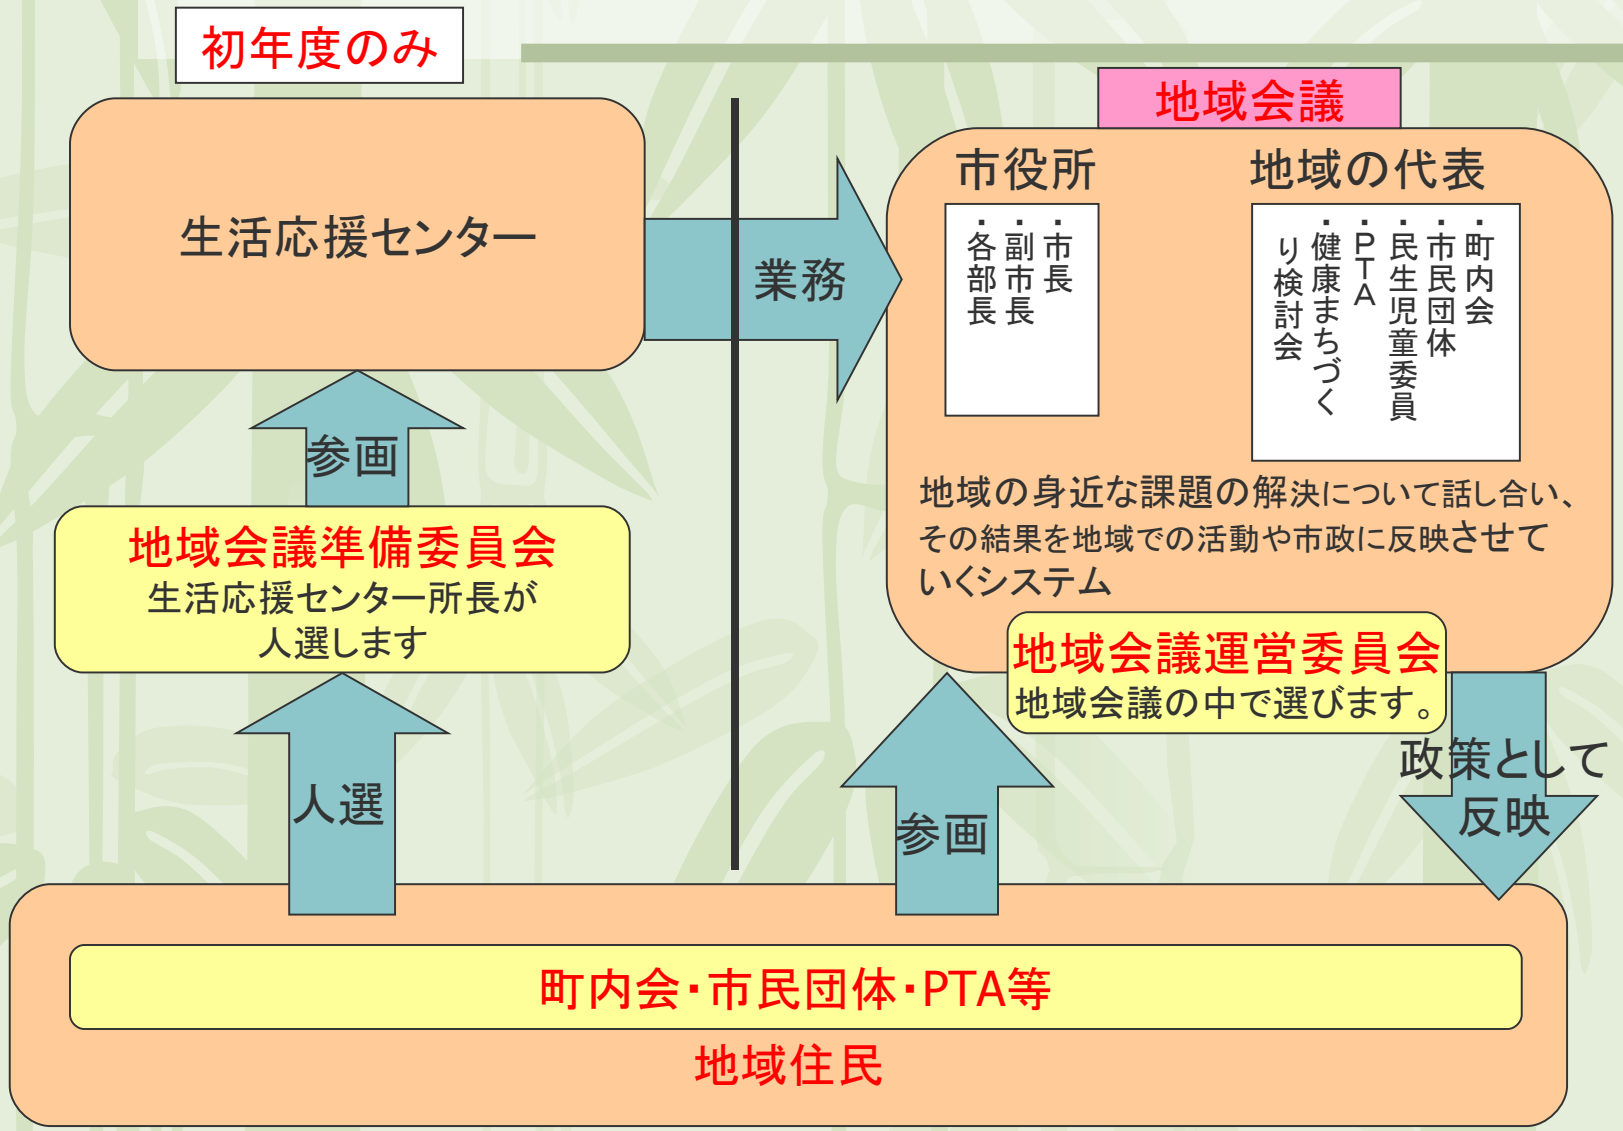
初年度のみ

生活応援センター

業務

地域会議

市役所

・市長
・副市長
・各部長

地域の代表

・町内会
・市民団体
・民生児童委員
・PTA
・健康まちづくり検討会

地域の身近な課題の解決について話し合い、その結果を地域での活動や市政に反映させていくシステム

地域会議運営委員会
地域会議の中で選びます。

政策として反映

参画

地域会議準備委員会
生活応援センター所長が人選します

人選

参画

町内会・市民団体・PTA等

地域住民